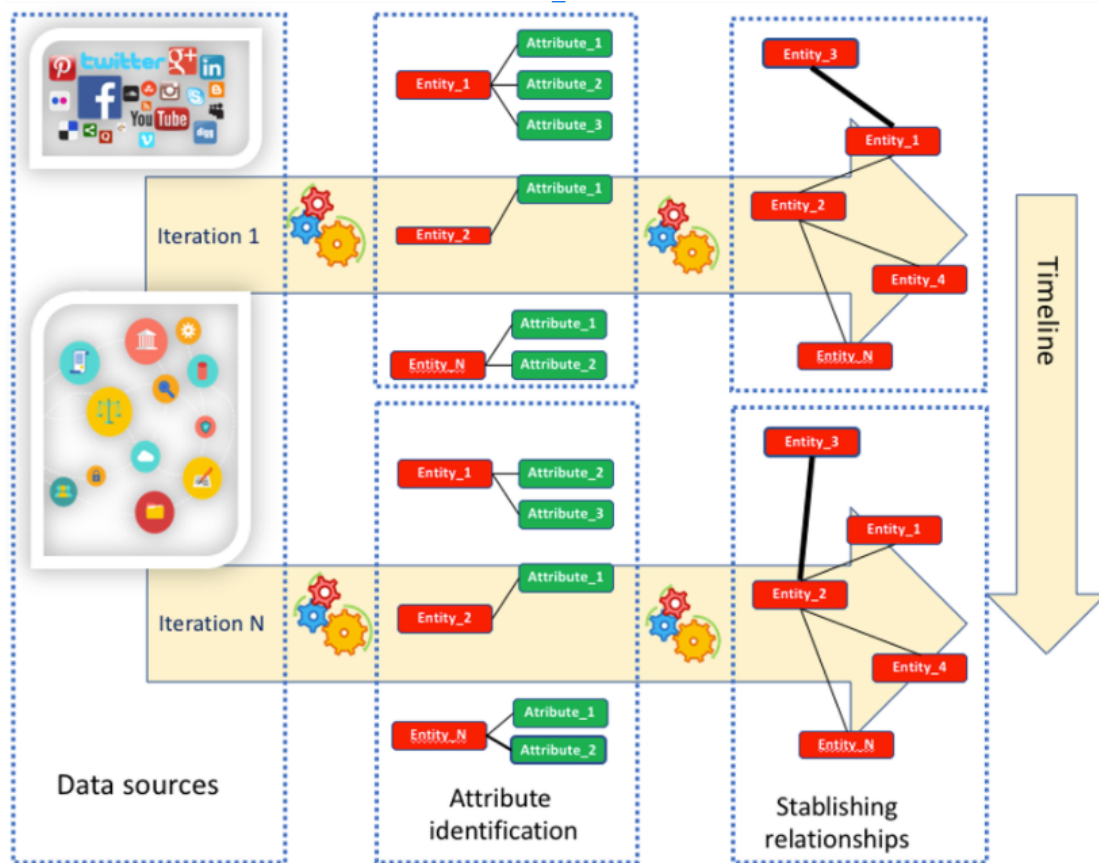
twitter
You Tube
digg

Iteration 1

Entity_1
Attribute_1
Attribute_2
Attribute_3
Entity_2
Attribute_1
Entity_N
Attribute_1
Attribute_2

Entity_3
Entity_1
Entity_2
Entity_4
Entity_N

Timeline

Iteration N

Entity_1
Attribute_2
Attribute_3
Entity_2
Attribute_1
Entity_N
Atribute_1
Atribute_2

Entity_3
Entity_1
Entity_2
Entity_4
Entity_N

Data sources

Attribute identification

Stablishing relationships